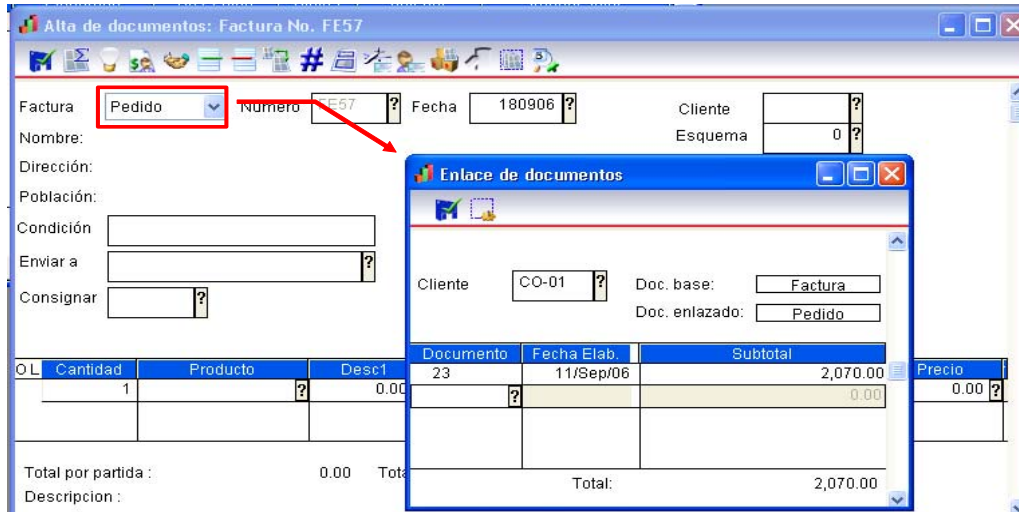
Alta de documentos: Factura No. FE57

Factura Pedido Numero FE57 ? Fecha 180906 ? Cliente ?
Nombre: Esquema 0 ?
Dirección:
Población:
Condición
Enviar a ?
Consignar ?

| OL | Cantidad | Producto | Desc1 | Precio |
|---|---|---|---|---|
| | 1 | ? | 0.00 | 0.00 ? |

Total por partida : 0.00 Tota
Descripcion :

Enlace de documentos

Cliente CO-01 ? Doc. base: Factura
Doc. enlazado: Pedido

| Documento | Fecha Elab. | Subtotal |
|---|---|---|
| 23 | 11/Sep/06 | 2,070.00 |
| ? | | 0.00 |

Total: 2,070.00